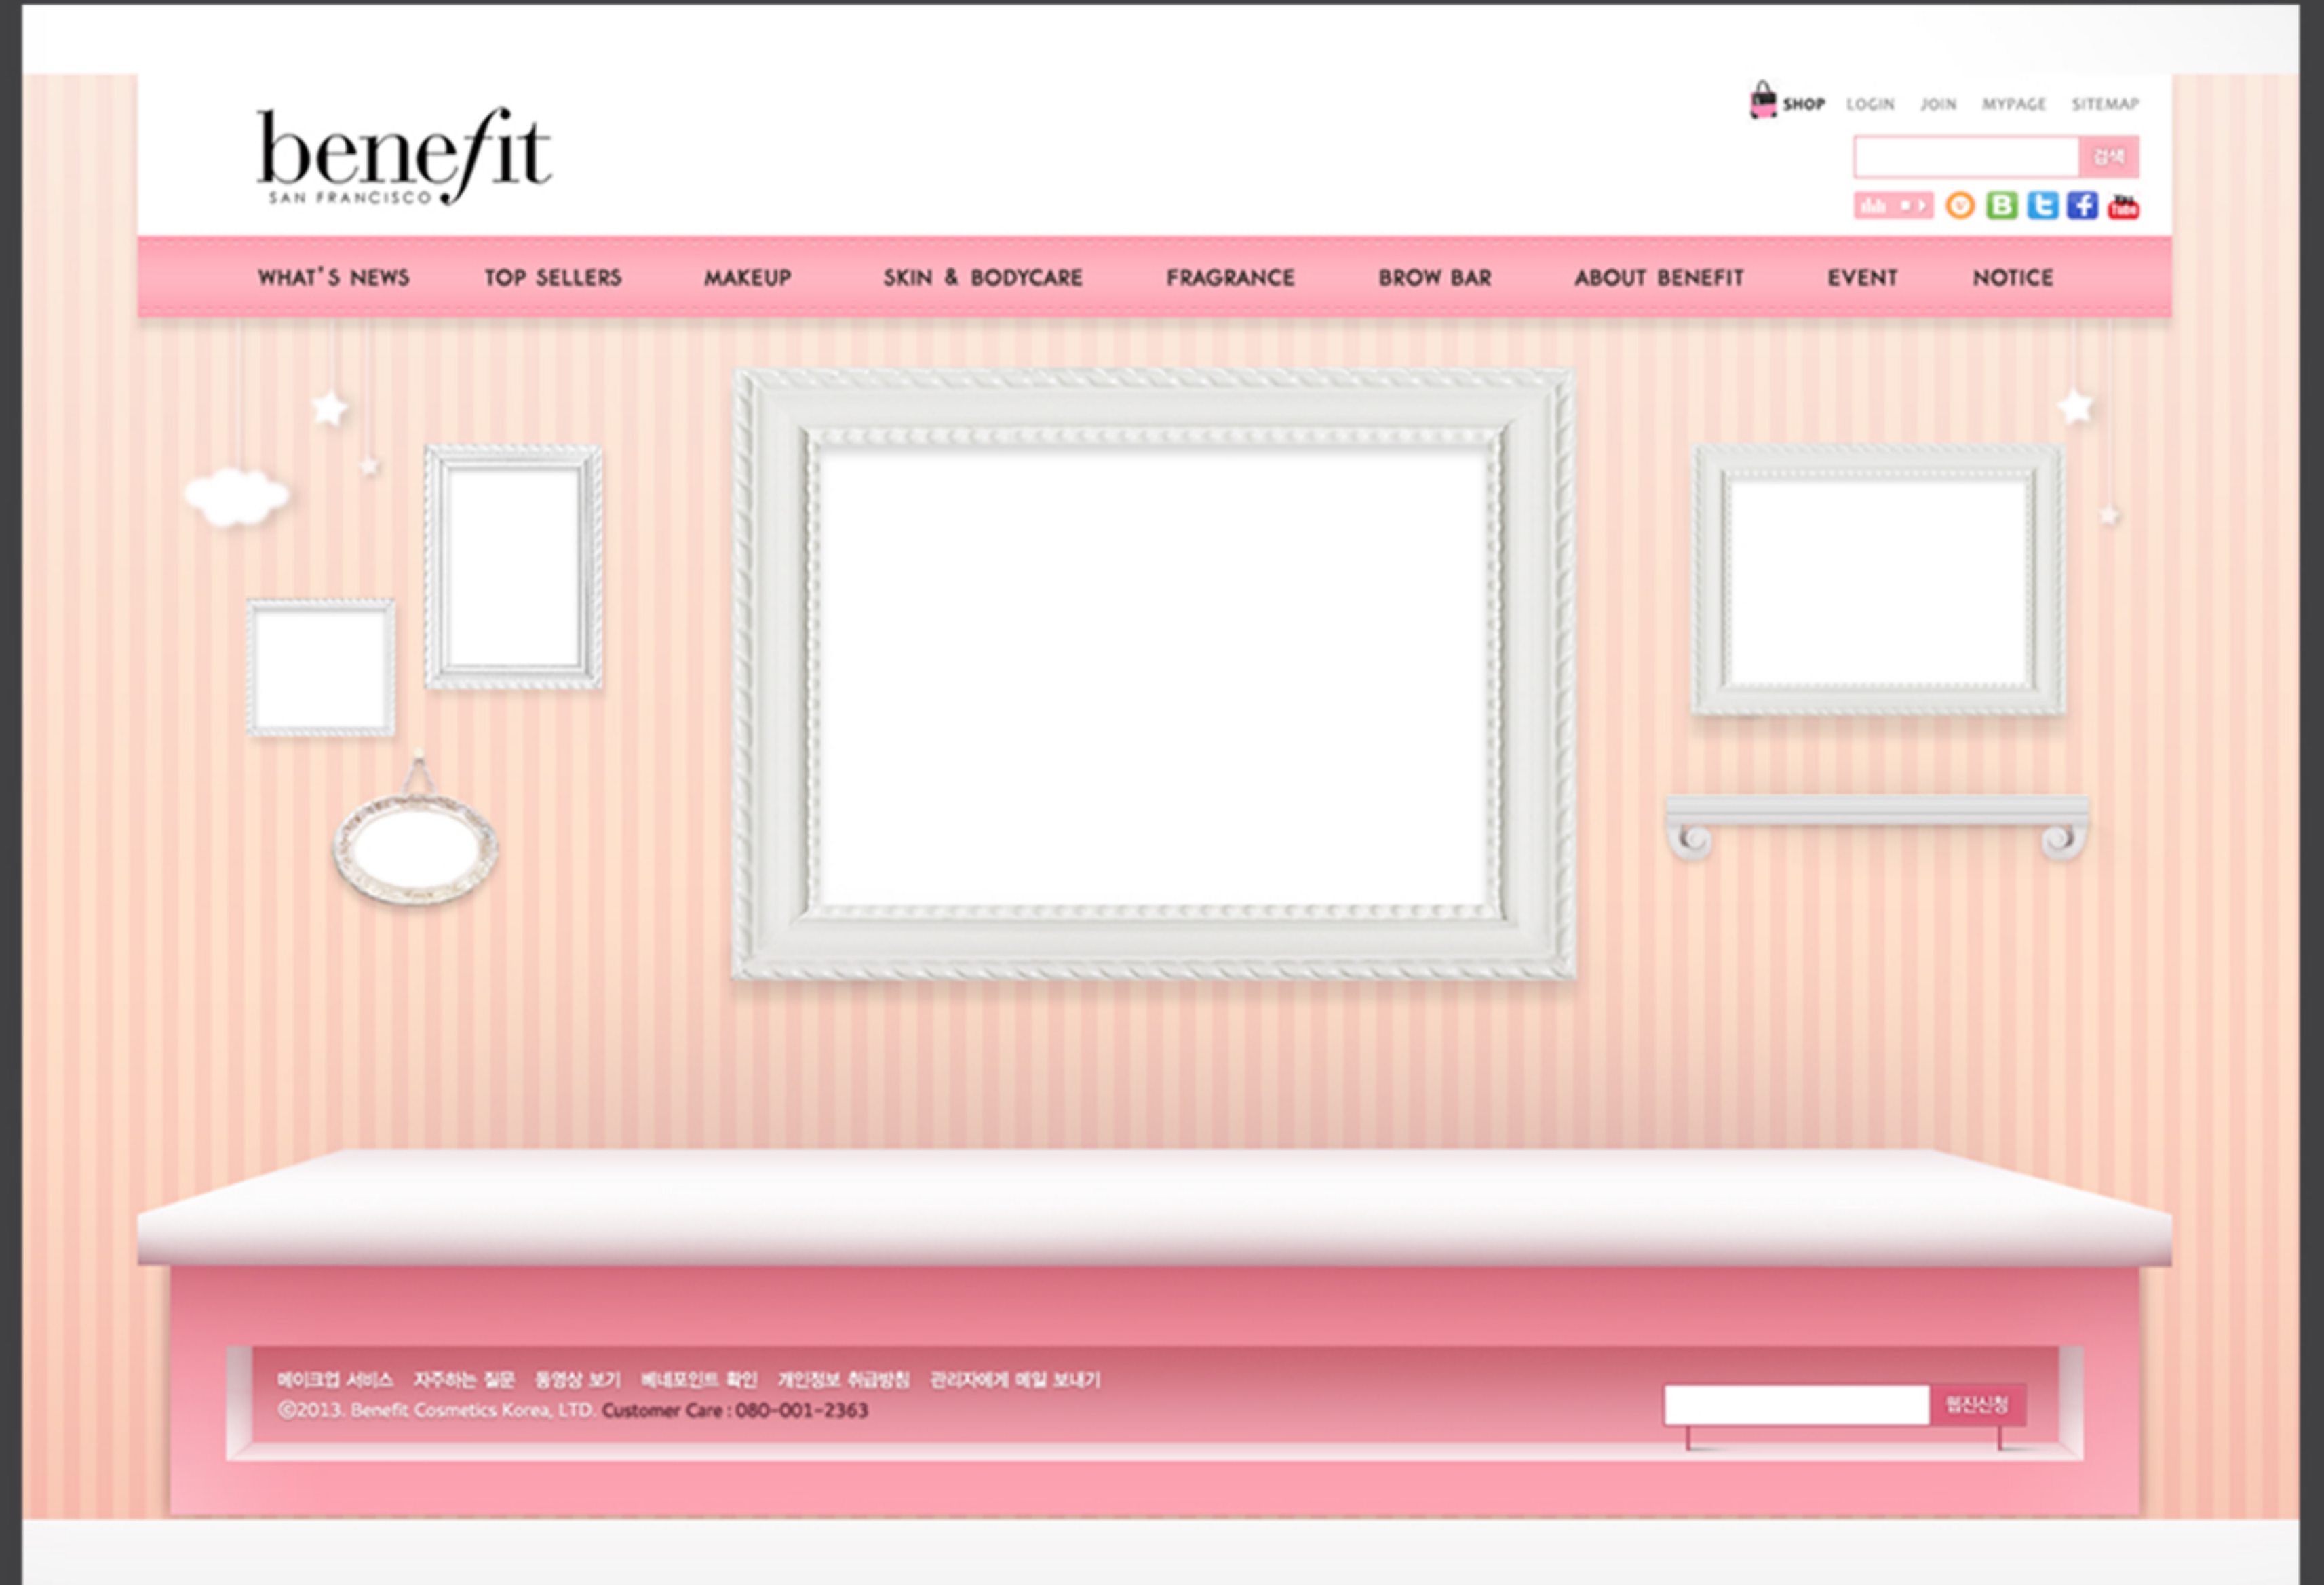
benefit
SAN FRANCISCO

SHOP LOGIN JOIN MYPAGE SITEMAP

검색

WHAT'S NEWS TOP SELLERS MAKEUP SKIN & BODYCARE FRAGRANCE BROW BAR ABOUT BENEFIT EVENT NOTICE

메이크업 서비스 자주하는 질문 동영상 보기 베네포인트 확인 개인정보 취급방침 관리자에게 메일 보내기
©2013. Benefit Cosmetics Korea, LTD. Customer Care : 080-001-2363

웹진신청